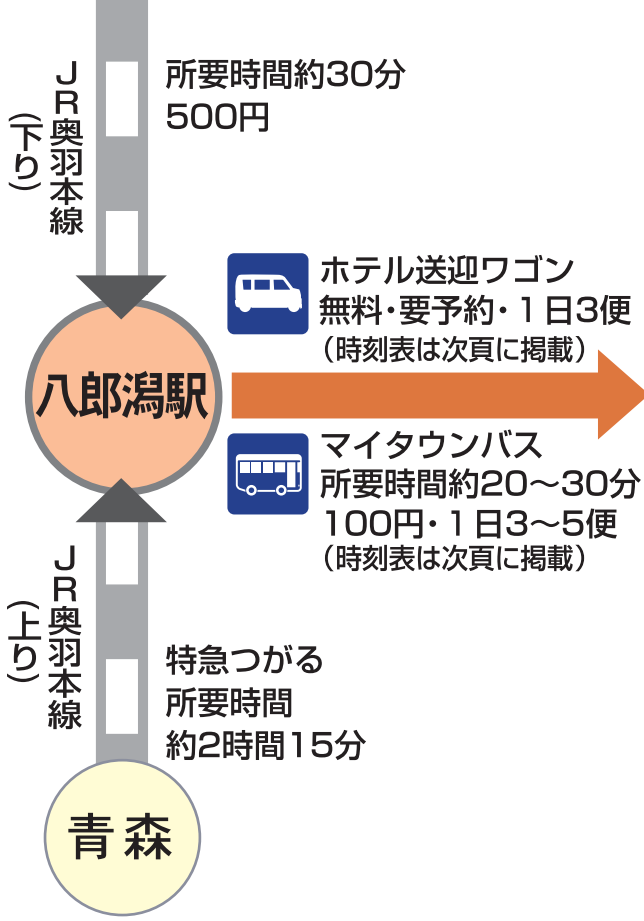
JR奥羽本線（下り）

所要時間約30分
500円

八郎潟駅

ホテル送迎ワゴン
無料・要予約・1日3便
（時刻表は次頁に掲載）

マイタウンバス
所要時間約20～30分
100円・1日3～5便
（時刻表は次頁に掲載）

JR奥羽本線（上り）

特急つがる
所要時間
約2時間15分

青森